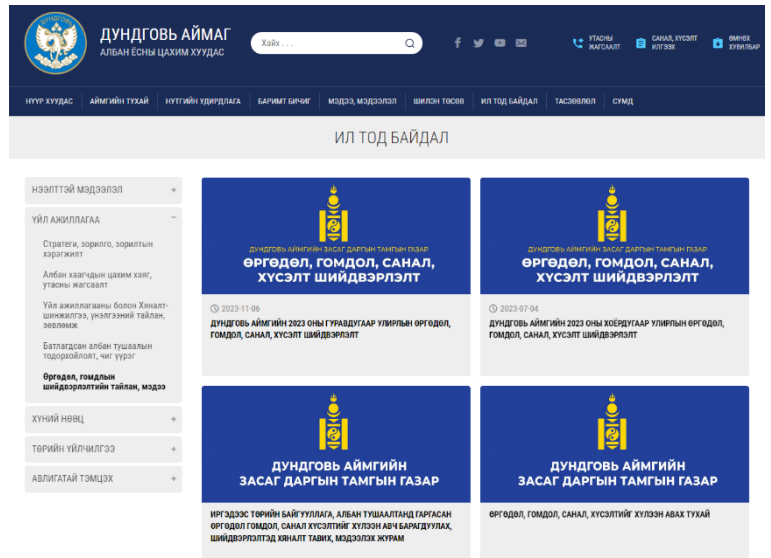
ДУНДГОВЬ АЙМАГ
АЛБАН ЁСНЫ ЦАХИМ ХУУДАС

Хайх . . .

УТАСНЫ ЖАГСААЛТ
САНАЛ, ХҮСЭЛТ ИЛГЭЭХ
ӨМНӨХ ХУВИЛБАР

НҮҮР ХУУДАС | АЙМГИЙН ТУХАЙ | НУТГИЙН УДИРДЛАГА | БАРИМТ БИЧИГ | МЭДЭЭ, МЭДЭЭЛЭЛ | ШИЛЭН ТӨСӨВ | ИЛ ТОД БАЙДАЛ | ТАСЭӨВЛӨЛ | СУМД

ИЛ ТОД БАЙДАЛ

НЭЭЛТТЭЙ МЭДЭЭЛЭЛ +
ҮЙЛ АЖИЛЛАГАА −
Стратеги, зорилго, зорилтын хэрэгжилт
Албан хаагчдын цахим хаяг, утасны жагсаалт
Үйл ажиллагааны болон Хяналт-шинжилгээ, үнэлгээний тайлан, зөвлөмж
Батлагдсан албан тушаалын тодорхойлолт, чиг үүрэг
Өргөдөл, гомдлын шийдвэрлэлтийн тайлан, мэдээ
ХҮНИЙ НӨӨЦ +
ТӨРИЙН ҮЙЛЧИЛГЭЭ +
АВЛИГАТАЙ ТЭМЦЭХ +

ДУНДГОВЬ АЙМГИЙН ЗАСАГ ДАРГЫН ТАМГЫН ГАЗАР
ӨРГӨДӨЛ, ГОМДОЛ, САНАЛ, ХҮСЭЛТ ШИЙДВЭРЛЭЛТ
2023-11-06
ДУНДГОВЬ АЙМГИЙН 2023 ОНЫ ГУРАВДУГААР УЛИРЛЫН ӨРГӨДӨЛ, ГОМДОЛ, САНАЛ, ХҮСЭЛТ ШИЙДВЭРЛЭЛТ

ДУНДГОВЬ АЙМГИЙН ЗАСАГ ДАРГЫН ТАМГЫН ГАЗАР
ӨРГӨДӨЛ, ГОМДОЛ, САНАЛ, ХҮСЭЛТ ШИЙДВЭРЛЭЛТ
2023-07-04
ДУНДГОВЬ АЙМГИЙН 2023 ОНЫ ХОЁРДУГААР УЛИРЛЫН ӨРГӨДӨЛ, ГОМДОЛ, САНАЛ, ХҮСЭЛТ ШИЙДВЭРЛЭЛТ

ДУНДГОВЬ АЙМГИЙН ЗАСАГ ДАРГЫН ТАМГЫН ГАЗАР
ИРГЭДЭЭС ТӨРИЙН БАЙГУУЛЛАГА, АЛБАН ТУШААЛТАНД ГАРГАСАН ӨРГӨДӨЛ ГОМДОЛ, САНАЛ ХҮСЭЛТИЙГ ХҮЛЭЭН АВЧ БАРАГДУУЛАХ, ШИЙДВЭРЛЭЛТЭД ХЯНАЛТ ТАВИХ, МЭДЭЭЛЭХ ЖУРАМ

ДУНДГОВЬ АЙМГИЙН ЗАСАГ ДАРГЫН ТАМГЫН ГАЗАР
ӨРГӨДӨЛ, ГОМДОЛ, САНАЛ, ХҮСЭЛТИЙГ ХҮЛЭЭН АВАХ ТУХАЙ